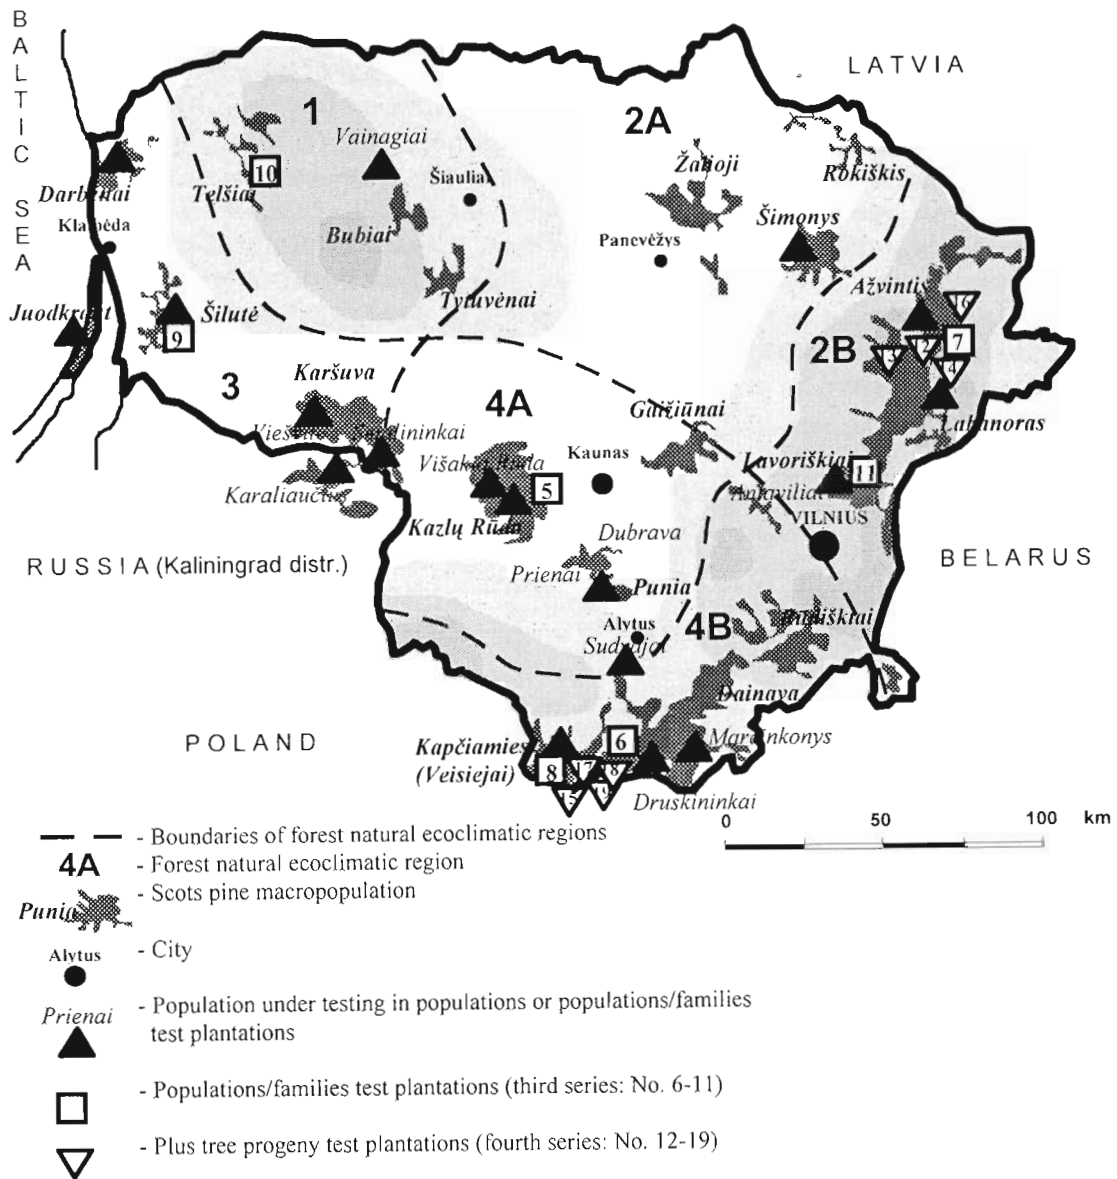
BALTIC SEA

LATVIA

1

2A

Vainagiai

Žalioji

Rokiškis

Darbėnai

Telšiai

10

Šiauliai

Klaipėda

Bubiai

Šimonys

Panevėžys

Juodkrantė

Šilutė

9

Tytuvėnai

Ažvintis

16

2B

7

13

12

14

3

Karšuva

4A

Gaižiūnai

Labanoras

Viešvilė

Smalininkai

Kaunas

Lavoriškiai

11

Višakio Rūda

5

Karaliaučius

Kazlų Rūda

Antaviliai

VILNIUS

Dubrava

BELARUS

RUSSIA (Kalingrad distr.)

Prienai

Punia

Alytus

4B

Rūdiškiai

Sudvajai

Dainava

POLAND

Kapčiamiestis (Veisiejai)

6

Marcinkonys

8

17

18

15

19

Druskininkai

- Boundaries of forest natural ecoclimatic regions

4A - Forest natural ecoclimatic region

Punia - Scots pine macropopulation

Alytus - City

Prienai - Population under testing in populations or populations/families test plantations

- Populations/families test plantations (third series: No. 6-11)

- Plus tree progeny test plantations (fourth series: No. 12-19)

0 50 100 km